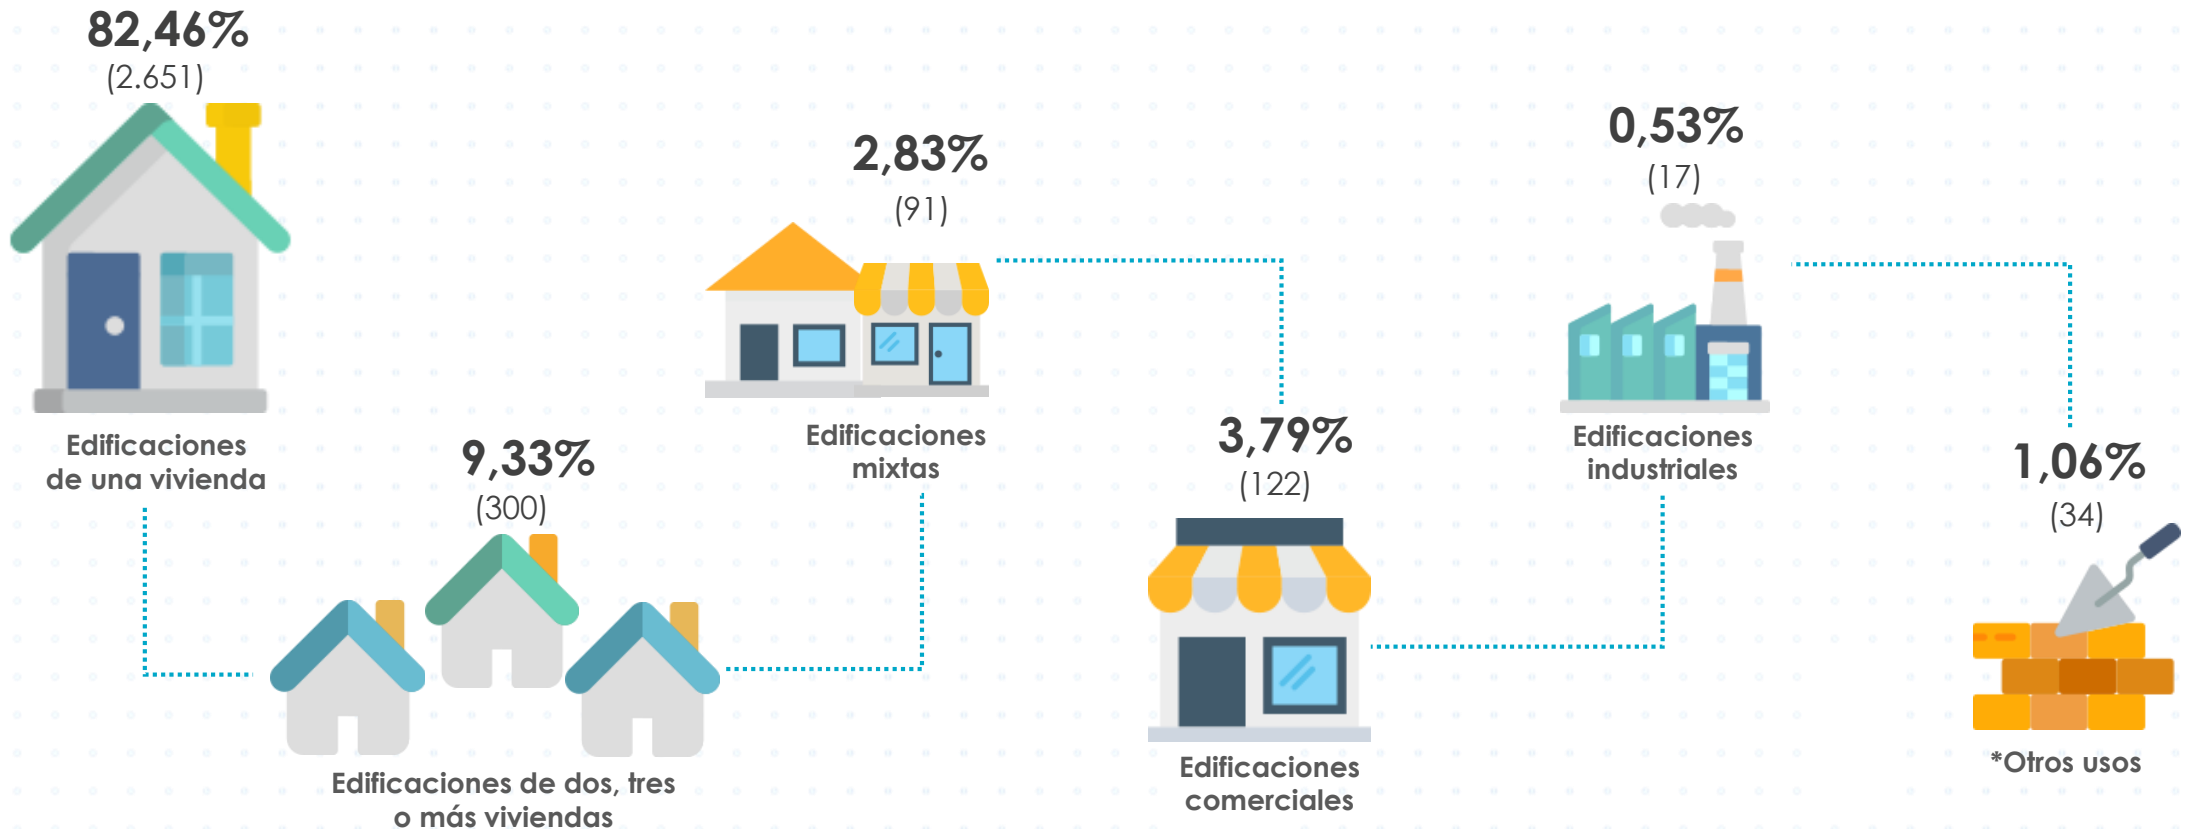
82,46%
(2.651)

Edificaciones de una vivienda

9,33%
(300)

Edificaciones de dos, tres o más viviendas

2,83%
(91)

Edificaciones mixtas

3,79%
(122)

Edificaciones comerciales

0,53%
(17)

Edificaciones industriales

1,06%
(34)

*Otros usos